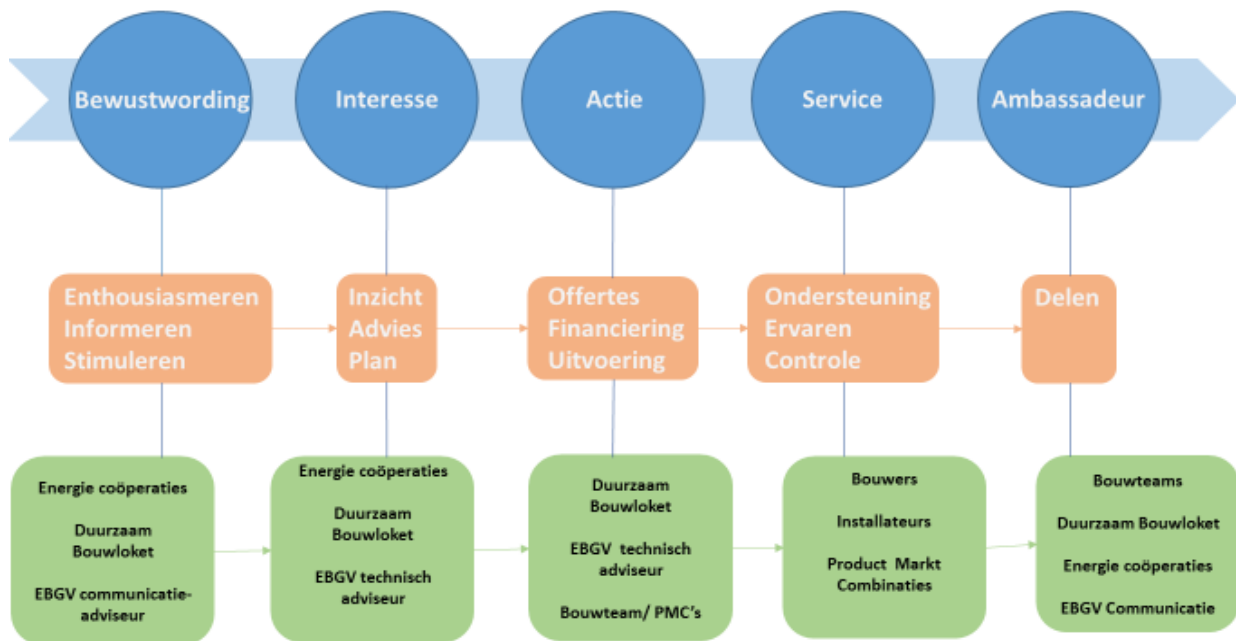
Bewustwording

Interesse

Actie

Service

Ambassadeur

Enthousiasmeren
Informeren
Stimuleren

Inzicht
Advies
Plan

Offertes
Financiering
Uitvoering

Ondersteuning
Ervaren
Controle

Delen

Energie coöperaties

Duurzaam Bouwloket

EBGV communicatie-adviseur

Energie coöperaties

Duurzaam Bouwloket

EBGV technisch adviseur

Duurzaam Bouwloket

EBGV technisch adviseur

Bouwteam/ PMC's

Bouwers

Installateurs

Product Markt Combinaties

Bouwteams

Duurzaam Bouwloket

Energie coöperaties

EBGV Communicatie